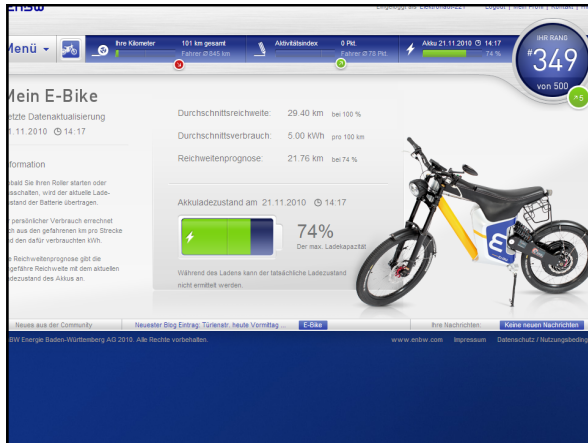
EnBW

Eingeloggt als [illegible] | Logout | Mein Profil | Kontakt

Menü

Ihre Kilometer 101 km gesamt Fahrer Ø 845 km

Aktivitätsindex 0 Pkt. Fahrer Ø 78 Pkt.

Akku 21.11.2010 14:17 74 %

IHR RANG #349 von 500

Mein E-Bike

etzte Datenaktualisierung
1.11.2010 14:17

formation

bald Sie Ihren Roller starten oder schalten, wird der aktuelle Ladestand der Batterie übertragen.

persönlicher Verbrauch errechnet h aus den gefahrenen km pro Strecke d den dafür verbrauchten kWh.

Reichweitenprognose gibt die gefähre Reichweite mit dem aktuellen adezustand des Akkus an.

Durchschnittsreichweite: 29.40 km bei 100 %

Durchschnittsverbrauch: 5.00 kWh pro 100 km

Reichweitenprognose: 21.76 km bei 74 %

Akkuladezustand am 21.11.2010 14:17

74%
Der max. Ladekapazität

Während des Ladens kann der tatsächliche Ladezustand nicht ermittelt werden.

Neues aus der Community | Neuester Blog Eintrag: Türlenstr. heute Vormittag ... | E-Bike | Ihre Nachrichten: | Keine neuen Nachrichten

BW Energie Baden-Württemberg AG 2010. Alle Rechte vorbehalten.

www.enbw.com | Impressum | Datenschutz / Nutzungsbeding